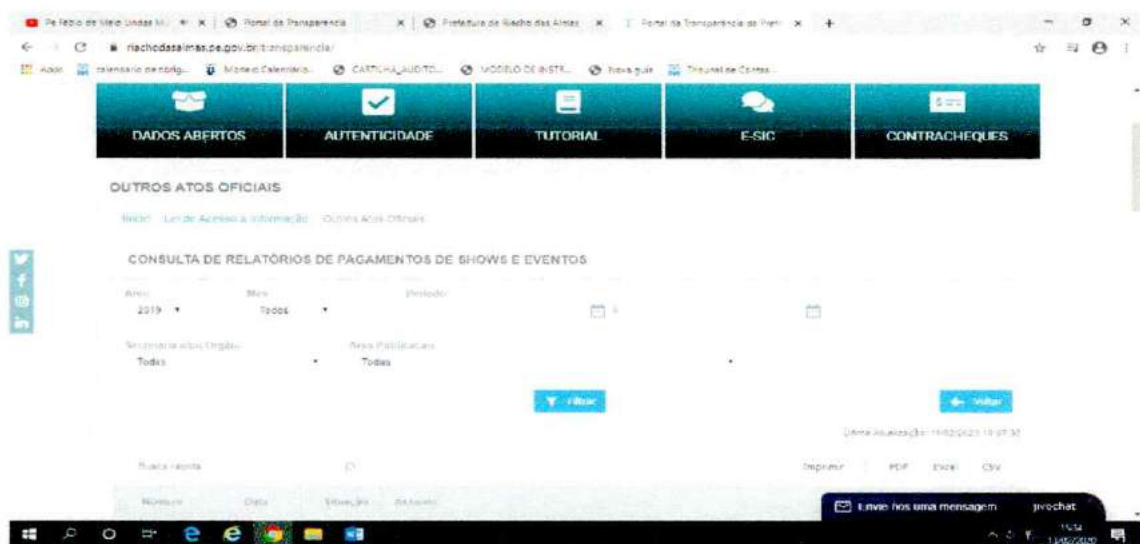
Portal da Transparência | Prefeitura de Riacho das Almas | Portal da Transparência de Prefe

riachodasalmas.pe.gov.br/transparencia/

Apps | calendario de obrig... | Modelo Calendário... | CARTILHA_AUDITO... | MODELO DE INSTR... | Nova guia | Tribunal de Contas

DADOS ABERTOS

AUTENTICIDADE

TUTORIAL

E-SIC

CONTRACHEQUES

OUTROS ATOS OFICIAIS

Início Lei de Acesso à Informação Outros Atos Oficiais

CONSULTA DE RELATÓRIOS DE PAGAMENTOS DE SHOWS E EVENTOS

Ano
2019

Mês
Todos

Período

Secretaria e/ou Órgão
Todas

Área Publicação
Todas

Filtrar

Voltar

Data Atualização: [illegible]

Busca rápida

Imprimir PDF Excel CSV

Número Data Situação Assunto

Envie-nos uma mensagem

jivochat